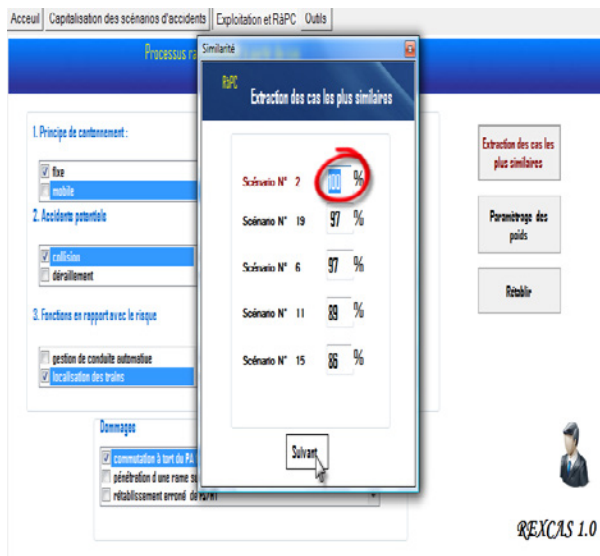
Accueil | Capitalisation des scénarios d'accidents | Exploitation et RàPC | Outils

Processus ra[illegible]

Similarité

RàPC

Extraction des cas les plus similaires

1. Principe de cantonnement :

fixe

mobile

2. Accidents potentiels

collision

déraillement

3. Fonctions en rapport avec le risque

gestion de conduite automatique

localisation des trains

Dommage

commutation à tort du PA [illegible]

pénétration d'une rame s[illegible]

rétablissement erroné de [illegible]

Scénario N° 2 100 %

Scénario N° 19 97 %

Scénario N° 6 97 %

Scénario N° 11 89 %

Scénario N° 15 86 %

Suivant

Extraction des cas les plus similaires

Paramétrage des poids

Rétablir

REXCAS 1.0